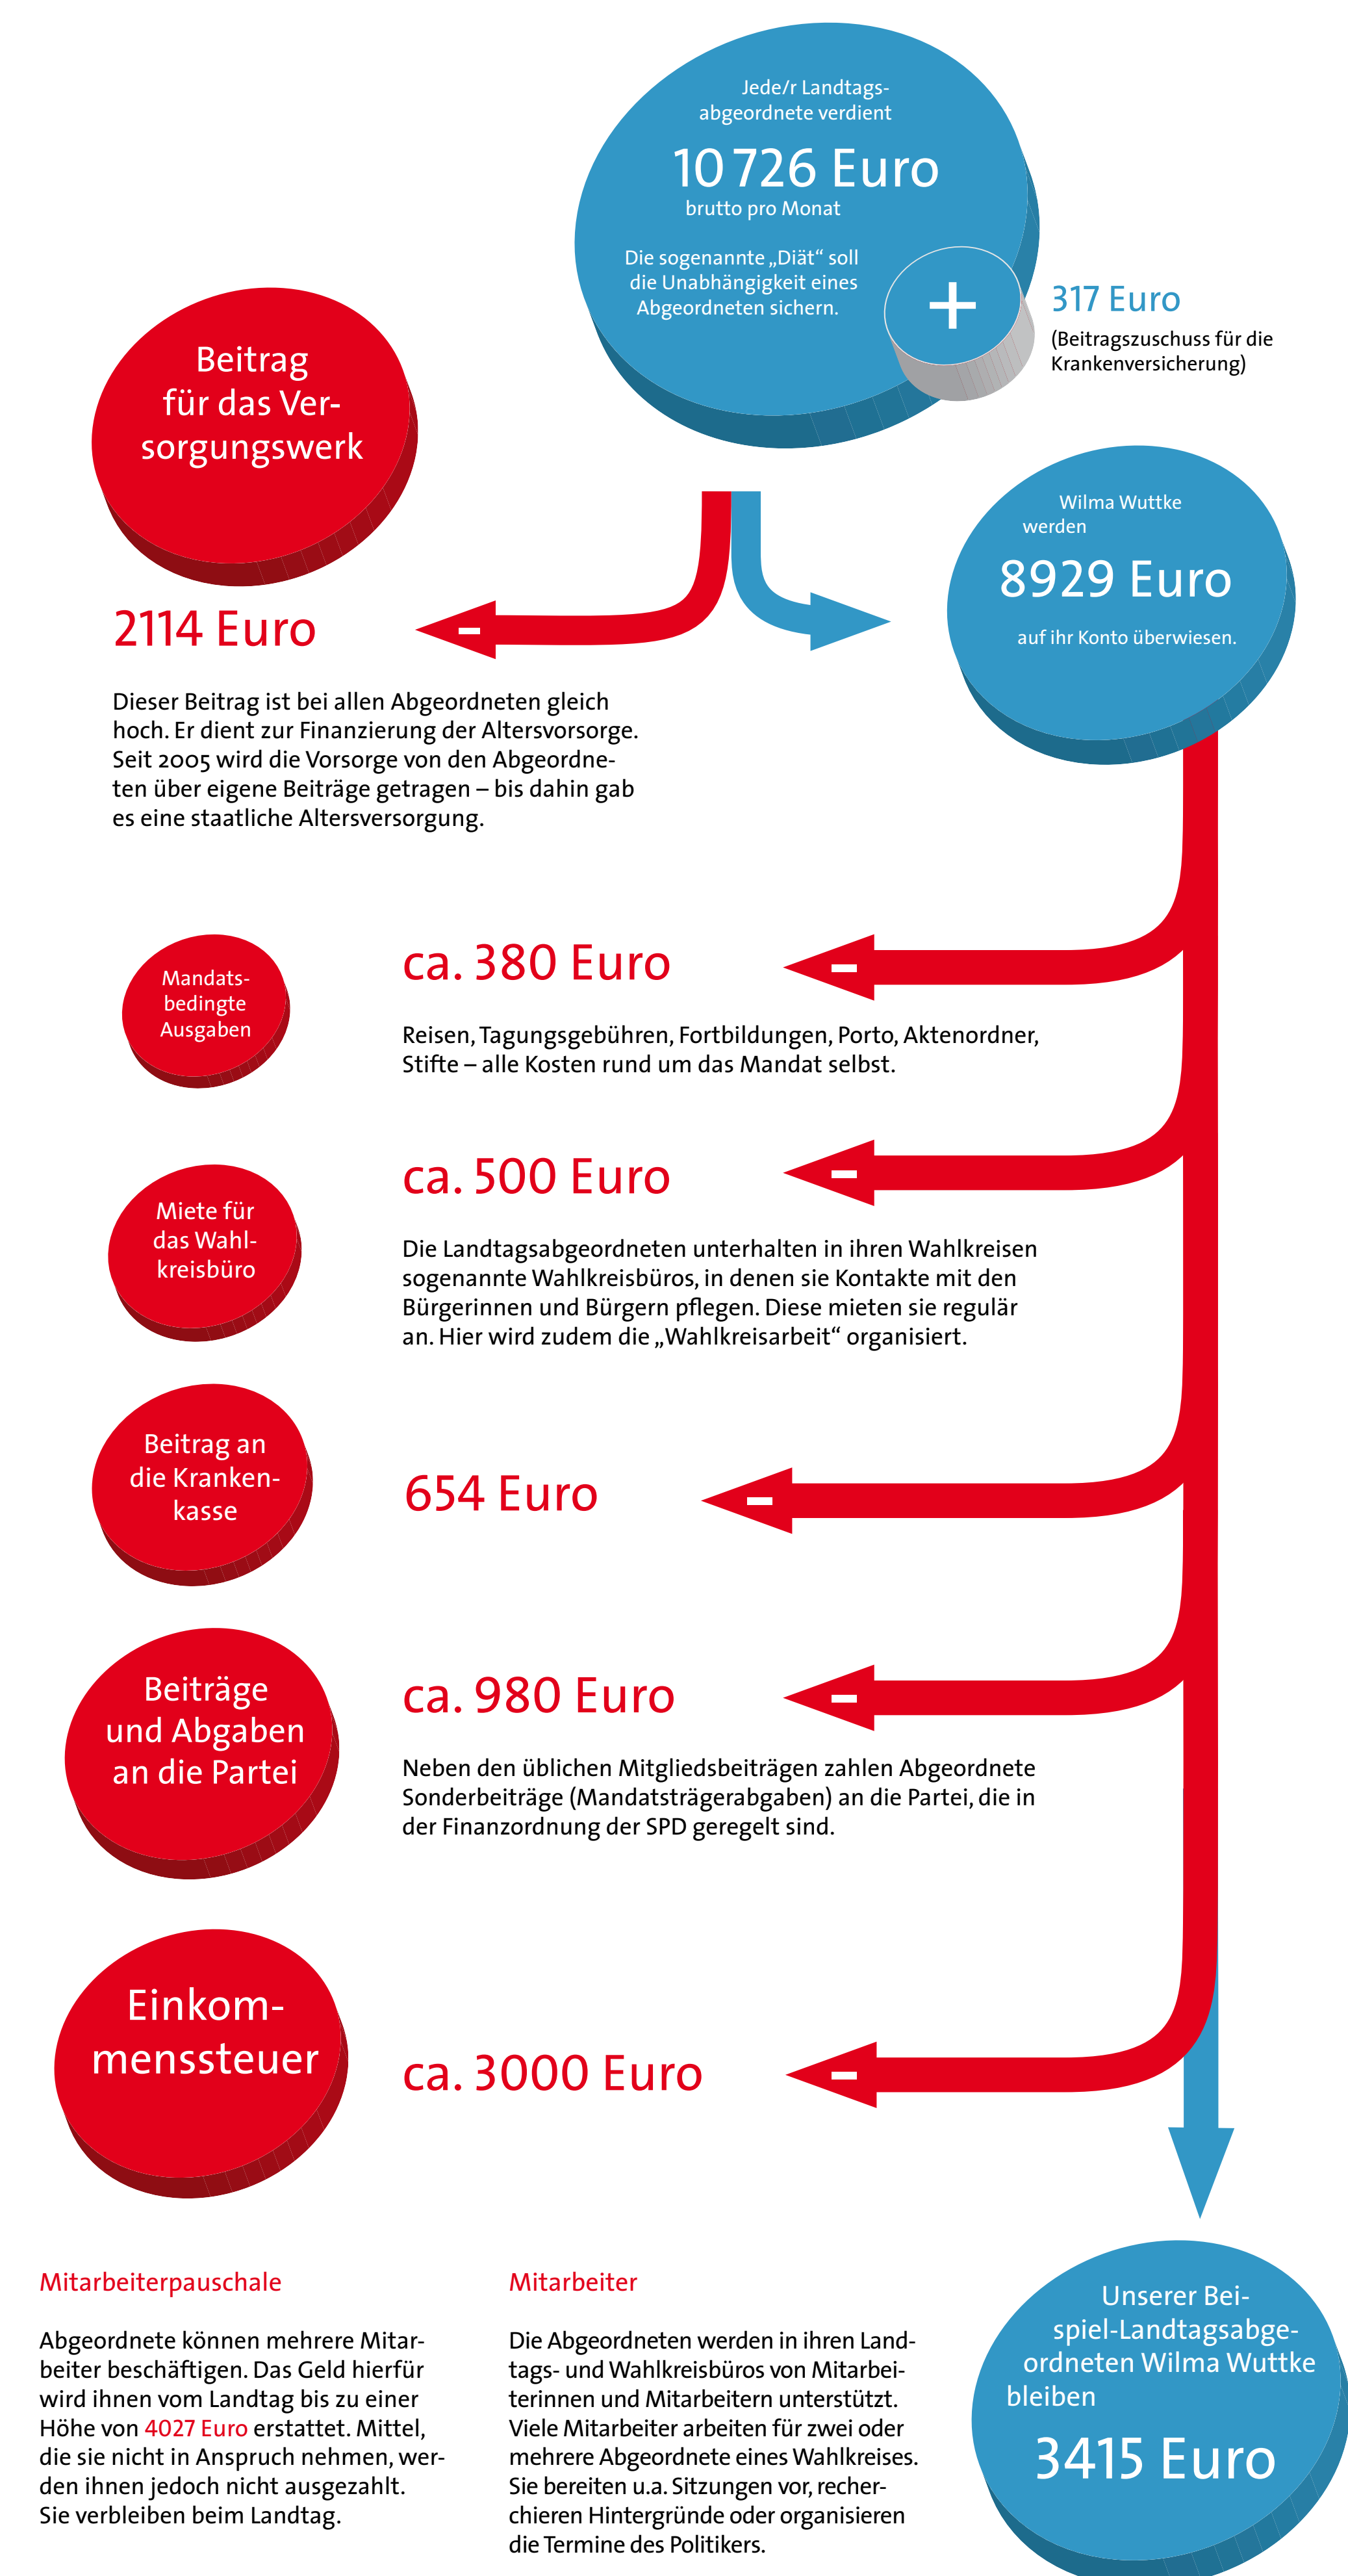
Jede/r Landtagsabgeordnete verdient

10 726 Euro

brutto pro Monat

Die sogenannte „Diät“ soll die Unabhängigkeit eines Abgeordneten sichern.

+

317 Euro

(Beitragszuschuss für die Krankenversicherung)

Beitrag für das Versorgungswerk

2114 Euro

–

Dieser Beitrag ist bei allen Abgeordneten gleich hoch. Er dient zur Finanzierung der Altersvorsorge. Seit 2005 wird die Vorsorge von den Abgeordneten über eigene Beiträge getragen – bis dahin gab es eine staatliche Altersversorgung.

Wilma Wuttke werden

8929 Euro

auf ihr Konto überwiesen.

Mandatsbedingte Ausgaben

ca. 380 Euro

–

Reisen, Tagungsgebühren, Fortbildungen, Porto, Aktenordner, Stifte – alle Kosten rund um das Mandat selbst.

Miete für das Wahlkreisbüro

ca. 500 Euro

–

Die Landtagsabgeordneten unterhalten in ihren Wahlkreisen sogenannte Wahlkreisbüros, in denen sie Kontakte mit den Bürgerinnen und Bürgern pflegen. Diese mieten sie regulär an. Hier wird zudem die „Wahlkreisarbeit“ organisiert.

Beitrag an die Krankenkasse

654 Euro

–

Beiträge und Abgaben an die Partei

ca. 980 Euro

–

Neben den üblichen Mitgliedsbeiträgen zahlen Abgeordnete Sonderbeiträge (Mandatsträgerabgaben) an die Partei, die in der Finanzordnung der SPD geregelt sind.

Einkommenssteuer

ca. 3000 Euro

–

Mitarbeiterpauschale

Abgeordnete können mehrere Mitarbeiter beschäftigen. Das Geld hierfür wird ihnen vom Landtag bis zu einer Höhe von 4027 Euro erstattet. Mittel, die sie nicht in Anspruch nehmen, werden ihnen jedoch nicht ausgezahlt. Sie verbleiben beim Landtag.

Mitarbeiter

Die Abgeordneten werden in ihren Landtags- und Wahlkreisbüros von Mitarbeiterinnen und Mitarbeitern unterstützt. Viele Mitarbeiter arbeiten für zwei oder mehrere Abgeordnete eines Wahlkreises. Sie bereiten u.a. Sitzungen vor, recherchieren Hintergründe oder organisieren die Termine des Politikers.

Unserer Beispiel-Landtagsabgeordneten Wilma Wuttke bleiben

3415 Euro